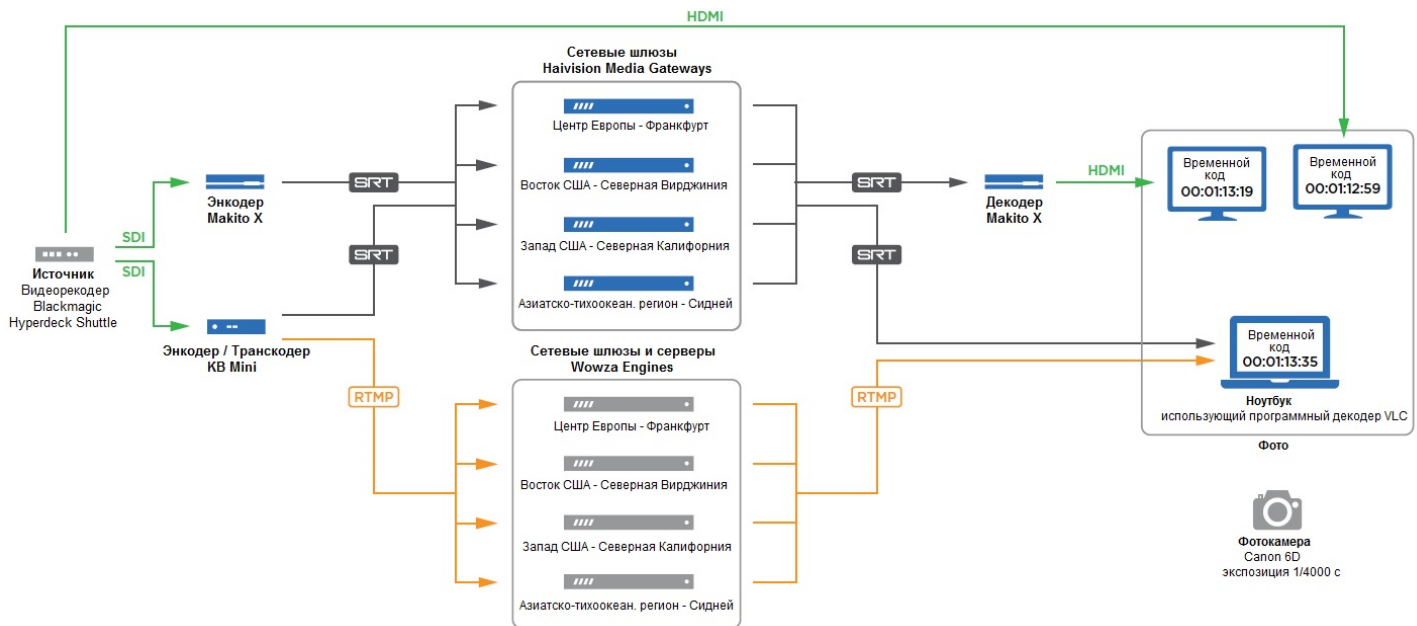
HDMI

Источник
Видеорекодер
Blackmagic
Hyperdeck Shuttle

SDI

SDI

Энкодер
Makito X

Энкодер / Транскодер
KB Mini

SRT

SRT

RTMP

Сетевые шлюзы
Haivision Media Gateways

Центр Европы - Франкфурт

Восток США - Северная Вирджиния

Запад США - Северная Калифорния

Азиатско-тихоокеан. регион - Сидней

Сетевые шлюзы и серверы
Wowza Engines

Центр Европы - Франкфурт

Восток США - Северная Вирджиния

Запад США - Северная Калифорния

Азиатско-тихоокеан. регион - Сидней

SRT

SRT

RTMP

Декодер
Makito X

HDMI

Временной код
00:01:13:19

Временной код
00:01:12:59

Временной код
00:01:13:35

Ноутбук
использующий программный декодер VLC

Фото

Фотокамера
Canon 6D
экспозиция 1/4000 с